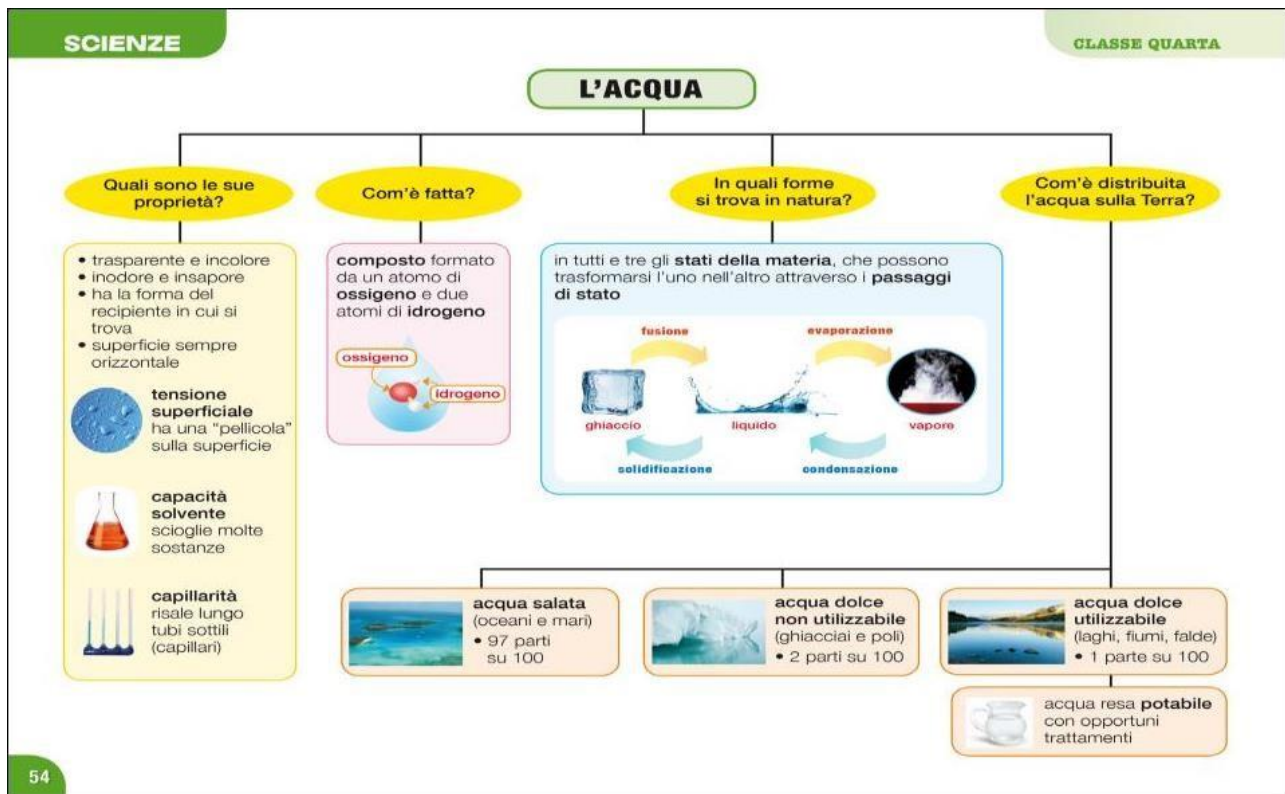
SCIENZE

CLASSE QUARTA

L'ACQUA

Quali sono le sue proprietà?

Com'è fatta?

In quali forme si trova in natura?

Com'è distribuita l'acqua sulla Terra?

• trasparente e incolore
• inodore e insapore
• ha la forma del recipiente in cui si trova
• superficie sempre orizzontale

tensione superficiale ha una "pellicola" sulla superficie

capacità solvente scioglie molte sostanze

capillarità risale lungo tubi sottili (capillari)

composto formato da un atomo di ossigeno e due atomi di idrogeno

ossigeno

idrogeno

in tutti e tre gli stati della materia, che possono trasformarsi l'uno nell'altro attraverso i passaggi di stato

fusione

evaporazione

ghiaccio

liquido

vapore

solidificazione

condensazione

acqua salata (oceani e mari)
• 97 parti su 100

acqua dolce non utilizzabile (ghiacciai e poli)
• 2 parti su 100

acqua dolce utilizzabile (laghi, fiumi, falde)
• 1 parte su 100

acqua resa potabile con opportuni trattamenti

54